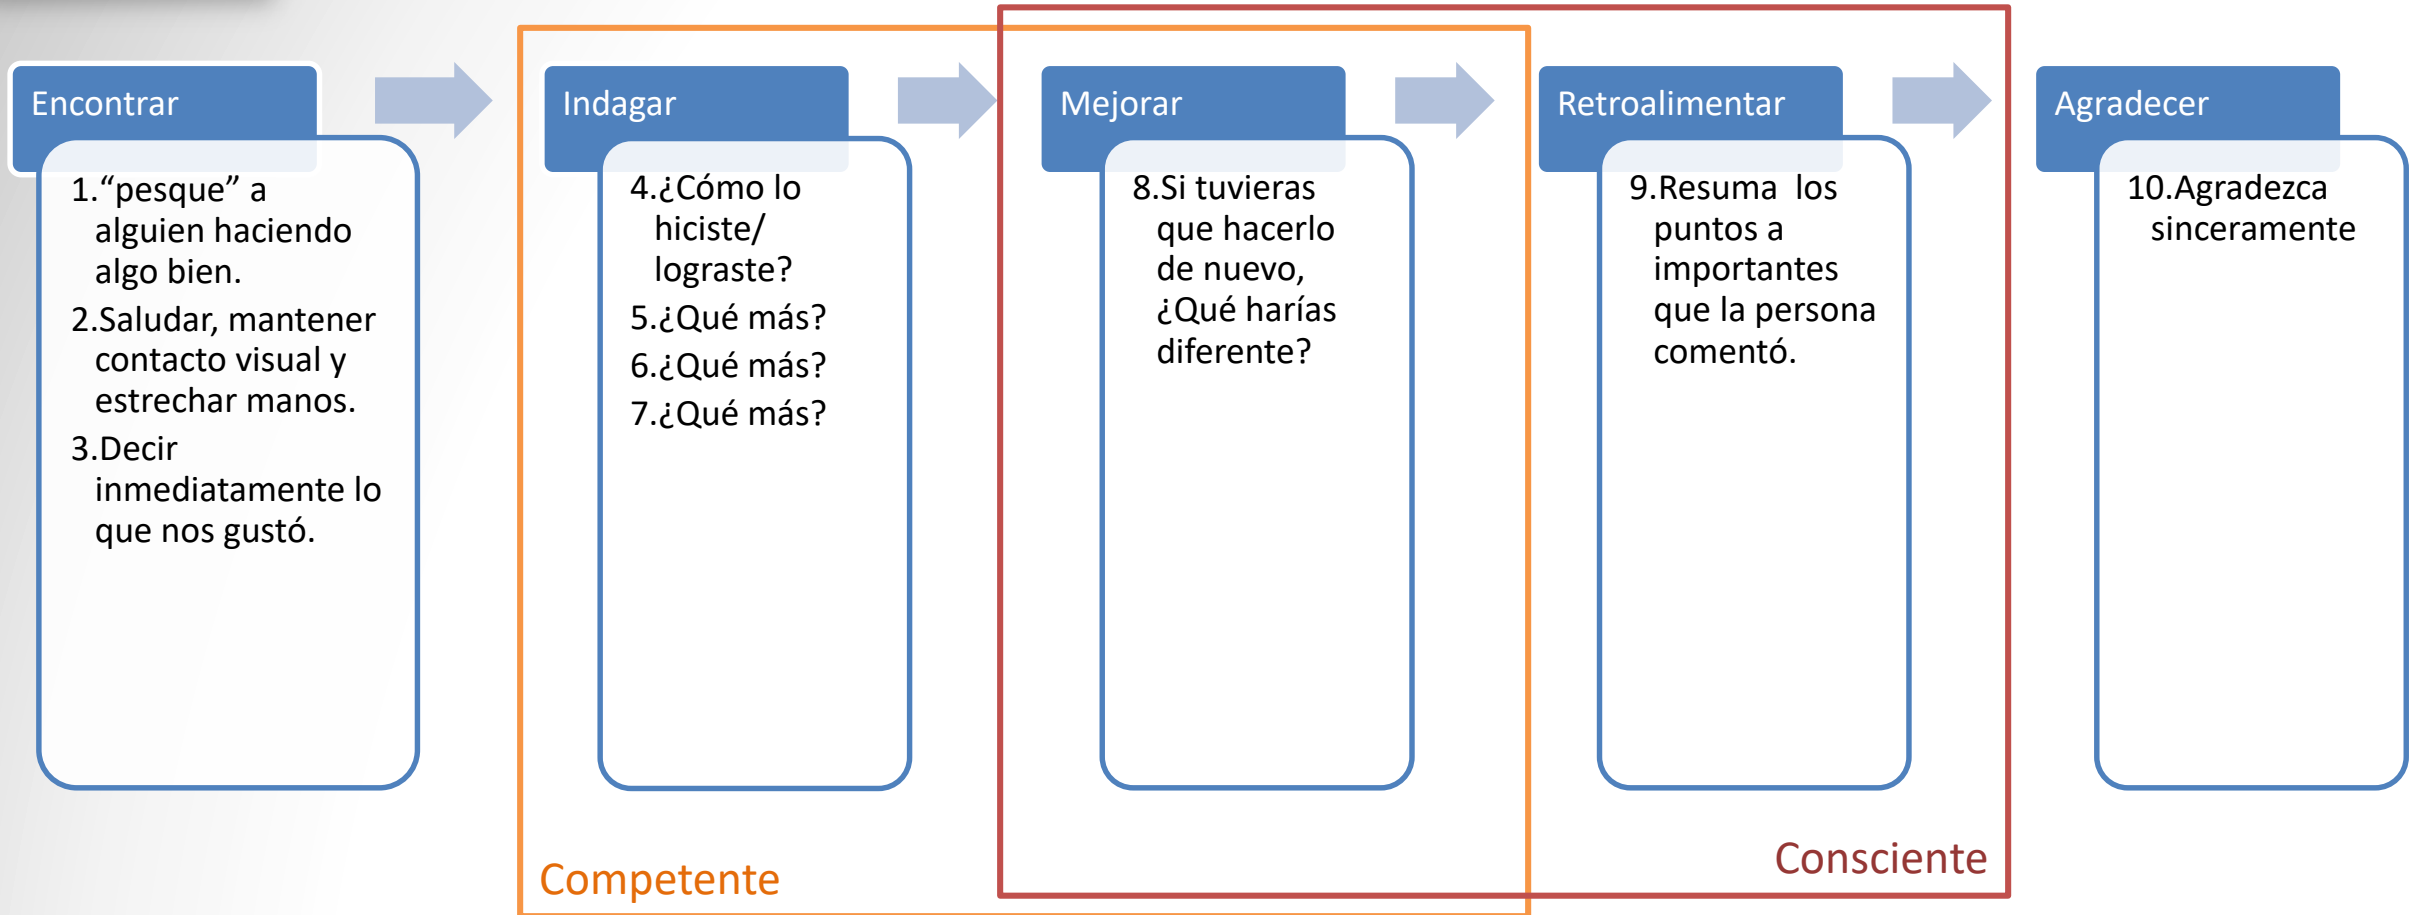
Encontrar

1.“pesque” a alguien haciendo algo bien.
2.Saludar, mantener contacto visual y estrechar manos.
3.Decir inmediatamente lo que nos gustó.

Indagar

4.¿Cómo lo hiciste/ lograste?
5.¿Qué más?
6.¿Qué más?
7.¿Qué más?

Mejorar

8.Si tuvieras que hacerlo de nuevo, ¿Qué harías diferente?

Retroalimentar

9.Resuma los puntos a importantes que la persona comentó.

Agradecer

10.Agradezca sinceramente

Competente

Consciente